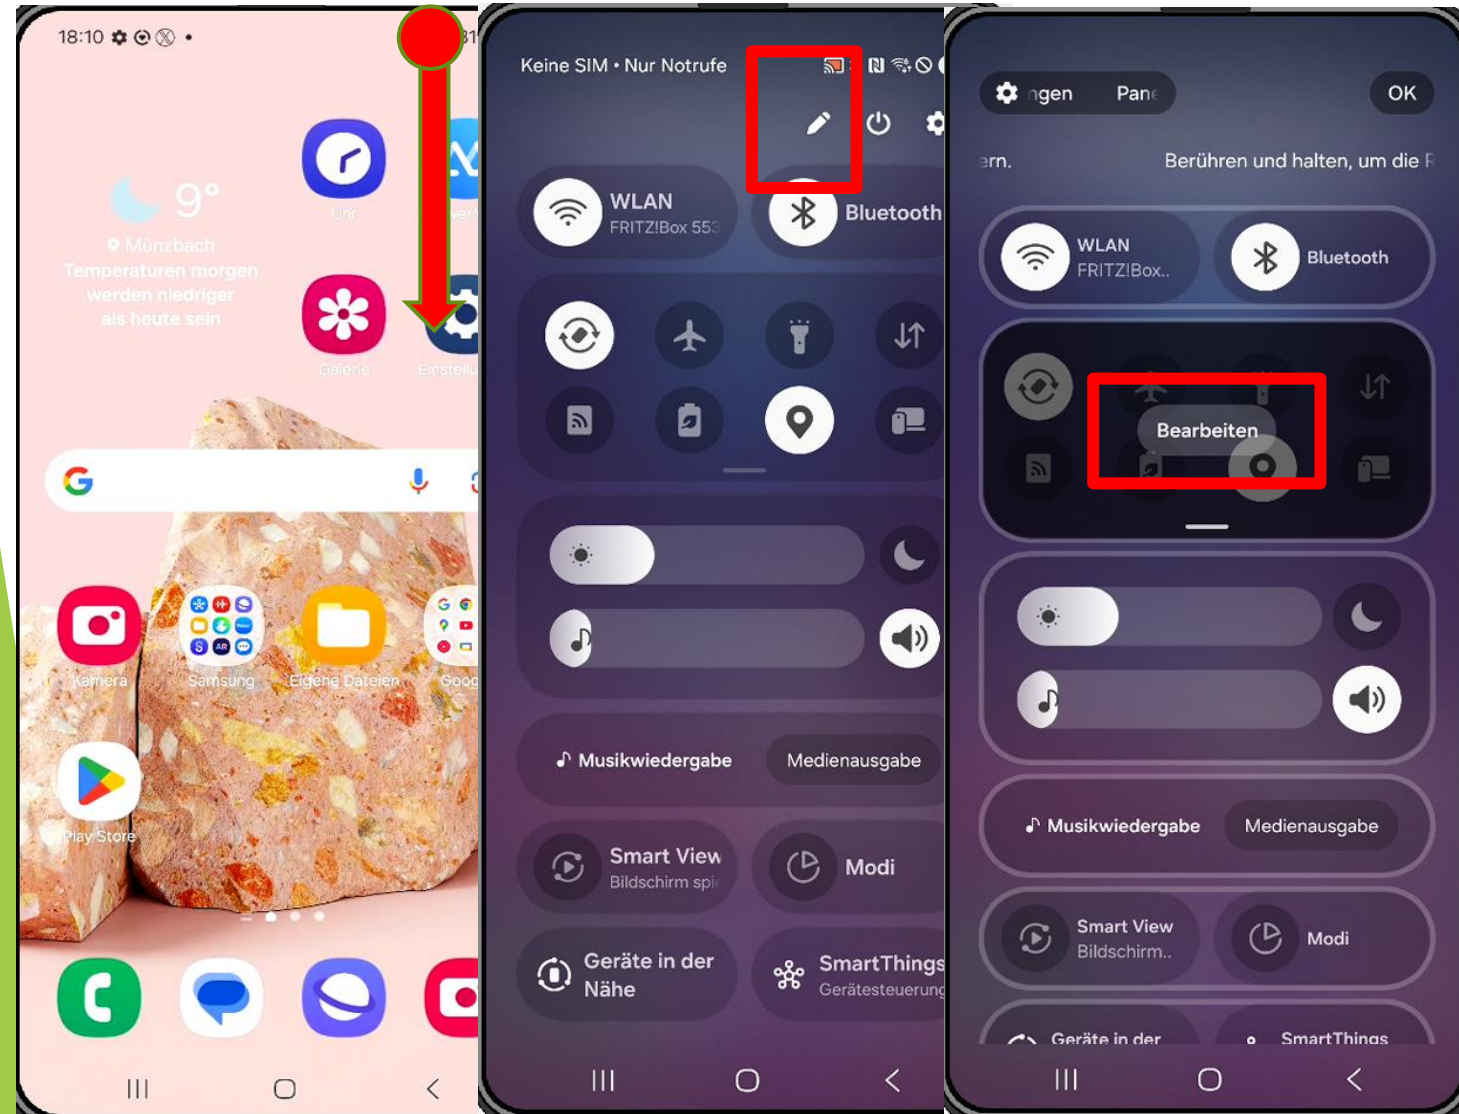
18:10

9°
Münzbach
Temperaturen morgen werden niedriger als heute sein

Uhr
Galerie
Einstellu

Kamera
Samsung
Eigene Dateien
Goog
Play Store

Keine SIM • Nur Notrufe

WLAN
FRITZ!Box 553
Bluetooth

Musikwiedergabe
Medienausgabe

Smart View
Bildschirm spi
Modi

Geräte in der Nähe
SmartThings
Gerätesteuerung

ngen
Pane
OK

ern.
Berühren und halten, um die F

WLAN
FRITZ!Box..
Bluetooth

Bearbeiten

Musikwiedergabe
Medienausgabe

Smart View
Bildschirm..
Modi

Geräte in der
SmartThings